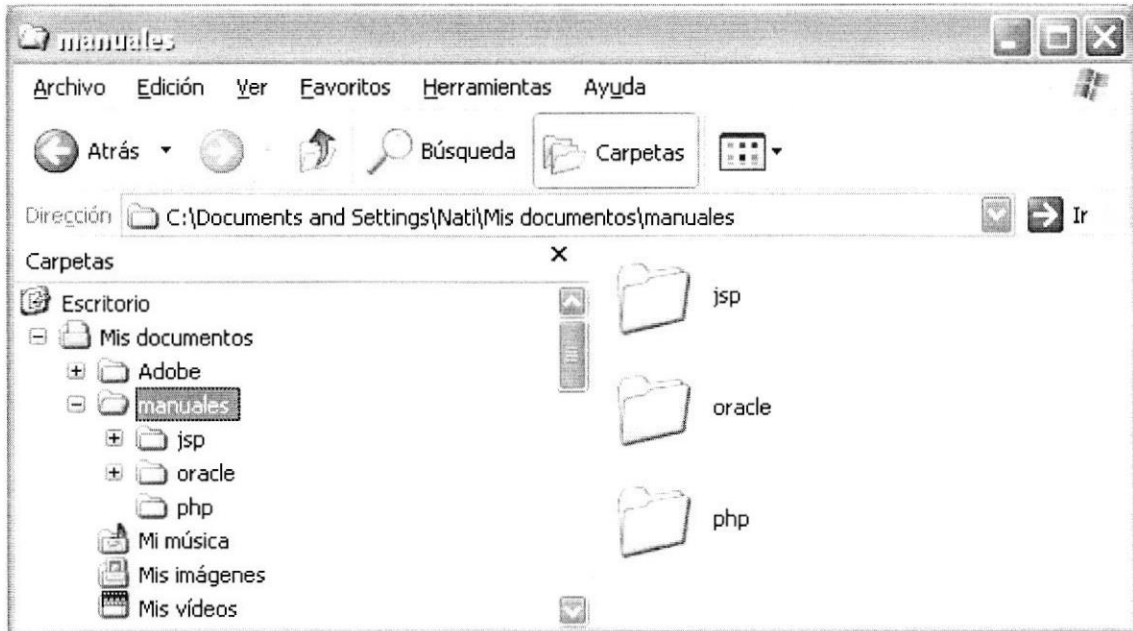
manuales

Archivo Edición Ver Favoritos Herramientas Ayuda

Atrás Búsqueda Carpetas

Dirección C:\Documents and Settings\Nati\Mis documentos\manuales Ir

Carpetas ×

Escritorio
Mis documentos
Adobe
manuales
jsp
oracle
php
Mi música
Mis imágenes
Mis vídeos

jsp

oracle

php